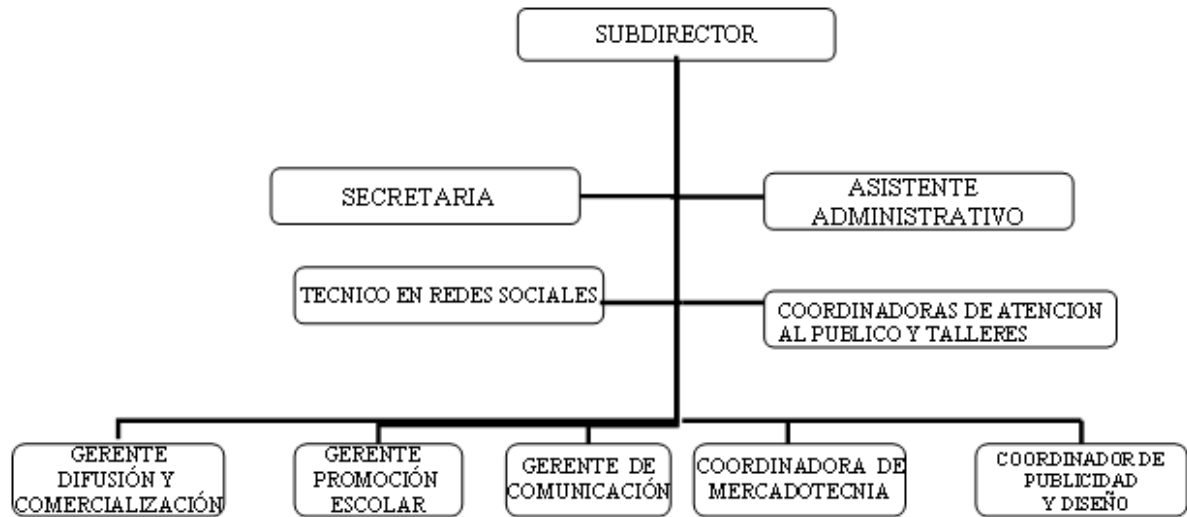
SUBDIRECTOR

SECRETARIA

ASISTENTE ADMINISTRATIVO

TECNICO EN REDES SOCIALES

COORDINADORAS DE ATENCION AL PUBLICO Y TALLERES

GERENTE DIFUSIÓN Y COMERCIALIZACIÓN

GERENTE PROMOCIÓN ESCOLAR

GERENTE DE COMUNICACIÓN

COORDINADORA DE MERCADOTECNIA

COORDINADOR DE PUBLICIDAD Y DISEÑO